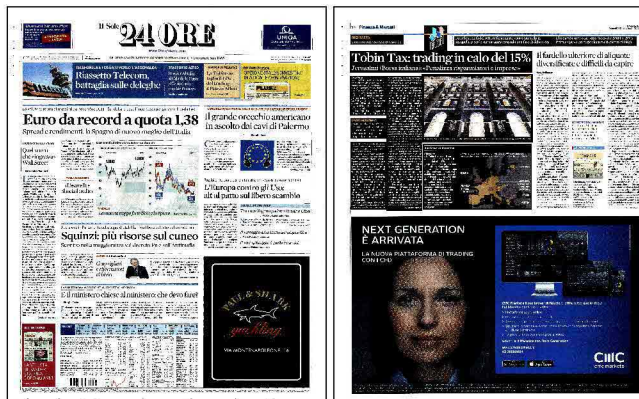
Il Sole 24 ORE

Riassetto Telecom, battaglia sulle deleghe

Euro da record a quota 1,38

Spread e rendimenti, la Spagna fa meglio dell'Italia

Il grande orecchio americano in ascolto dai cavi di Palermo

L'Europa contro gli Usa alt al patto sul libero scambio

Squinzi: più risorse sul cuneo

Il ministero chiede al ministero che devo fare

PAUL & SHARK

Finanza & Mercati

Tobin Tax: trading in calo del 15%

Il fardello ulteriore di alquote diventificate e difficili da capire

NEXT GENERATION È ARRIVATA

LA NUOVA PIATTAFORMA DI TRADING CON CFD

CMC

cmc markets